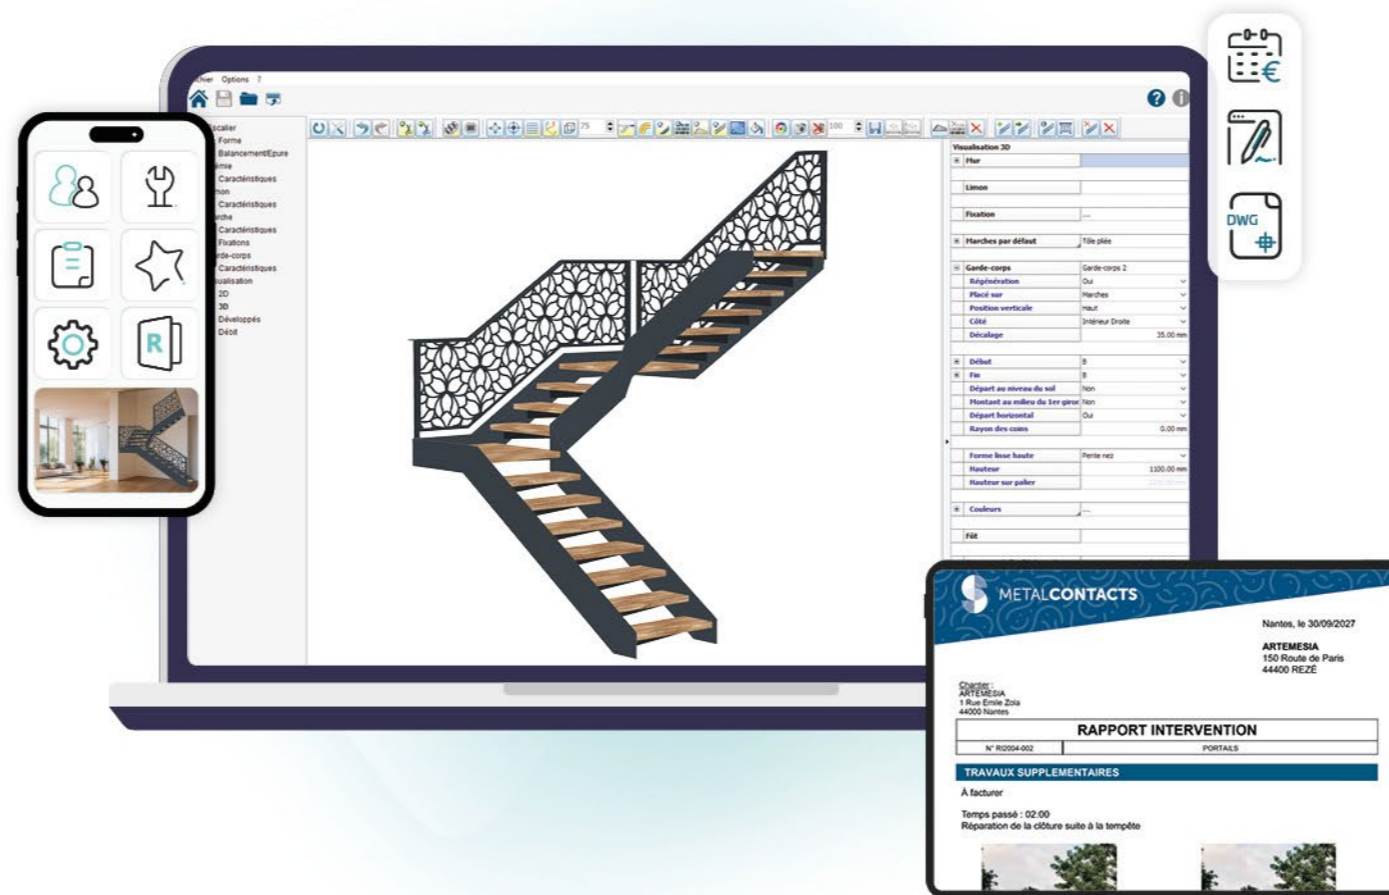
chier Options ?

scalier
Forme
Balancement/Epure
émie
Caractéristiques
mon
Caractéristiques
rche
Caractéristiques
Fixations
rde-corps
Caractéristiques
sualisation
2D
3D
Développés
Débit

Visualisation 3D

| | |
|---|---|
| Mur | |
| Limon | |
| Fixation | ... |
| Marches par défaut | Tôle pliée |
| Garde-corps | Garde-corps 2 |
| Régénération | Oui |
| Placé sur | Marches |
| Position verticale | Haut |
| Côté | Intérieur Droite |
| Décalage | 35.00 mm |
| Début | B |
| Fin | B |
| Départ au niveau du sol | Non |
| Montant au milieu du 1er giron | Non |
| Départ horizontal | Oui |
| Rayon des coins | 0.00 mm |
| Forme lisse haute | Pente nez |
| Hauteur | 1100.00 mm |
| Hauteur sur palier | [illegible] |
| Couleurs | ... |
| Fût | |

DWG

METALCONTACTS

Nantes, le 30/09/2027

ARTEMESIA
150 Route de Paris
44400 REZÉ

Chantier :
ARTEMESIA
1 Rue Emile Zola
44000 Nantes

RAPPORT INTERVENTION

| N° RI2004-002 | PORTAILS |
|---|---|

TRAVAUX SUPPLEMENTAIRES

À facturer

Temps passé : 02:00
Réparation de la clôture suite à la tempête